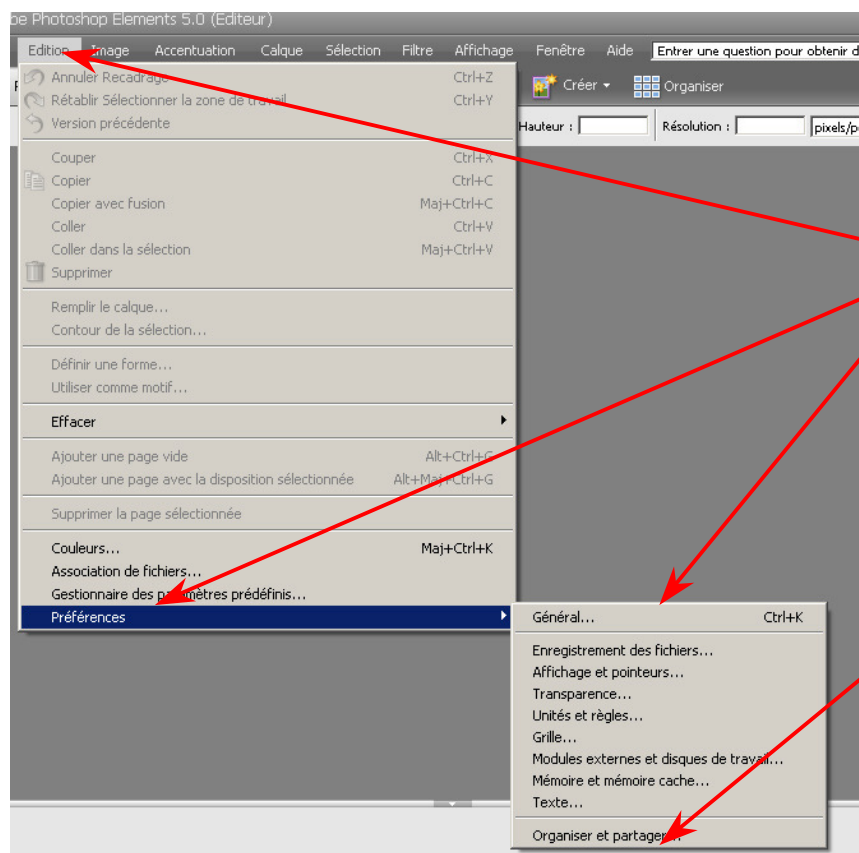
be Photoshop Elements 5.0 (Editeur)

Edition Image Accentuation Calque Sélection Filtre Affichage Fenêtre Aide Entrer une question pour obtenir d

Créer Organiser

Hauteur : Résolution : pixels/p

Annuler Recadrage Ctrl+Z
Rétablir Sélectionner la zone de travail Ctrl+Y
Version précédente

Couper Ctrl+X
Copier Ctrl+C
Copier avec fusion Maj+Ctrl+C
Coller Ctrl+V
Coller dans la sélection Maj+Ctrl+V
Supprimer

Remplir le calque...
Contour de la sélection...

Définir une forme...
Utiliser comme motif...

Effacer

Ajouter une page vide Alt+Ctrl+G
Ajouter une page avec la disposition sélectionnée Alt+Maj+Ctrl+G

Supprimer la page sélectionnée

Couleurs... Maj+Ctrl+K
Association de fichiers...
Gestionnaire des paramètres prédéfinis...
Préférences

Général... Ctrl+K

Enregistrement des fichiers...
Affichage et pointeurs...
Transparence...
Unités et règles...
Grille...
Modules externes et disques de travail...
Mémoire et mémoire cache...
Texte...

Organiser et partager...